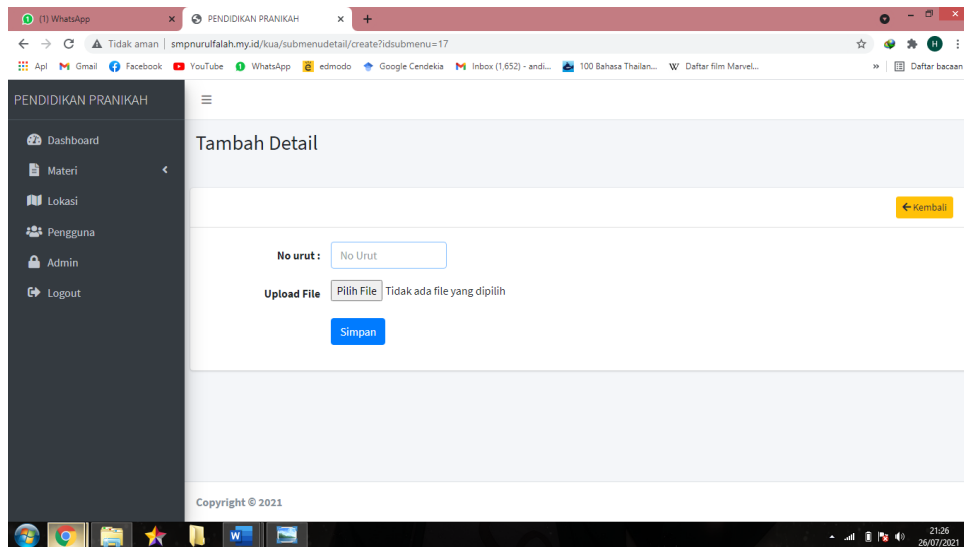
(1) WhatsApp ×
PENDIDIKAN PRANIKAH ×
+

Tidak aman | smpnurulfalah.my.id/kua/submenudetail/create?idsubmenu=17

Apl Gmail Facebook YouTube WhatsApp edmodo Google Cendekia Inbox (1,652) - andi... 100 Bahasa Thailan... Daftar film Marvel... » Daftar bacaan

PENDIDIKAN PRANIKAH

Dashboard
Materi
Lokasi
Pengguna
Admin
Logout

Tambah Detail

← Kembali

No urut : No Urut

Upload File Pilih File Tidak ada file yang dipilih

Simpan

Copyright © 2021

21:26
26/07/2021